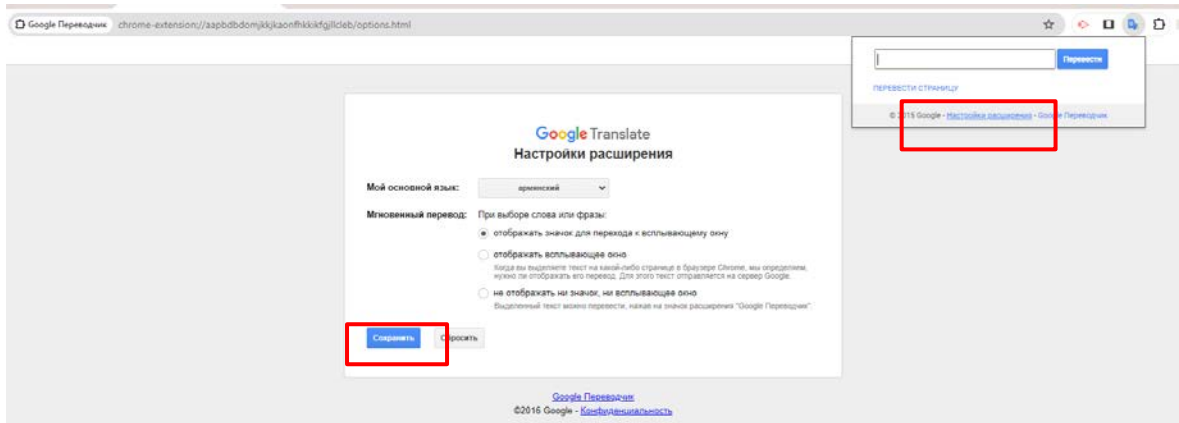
Google Переводчик chrome-extension://aapbdbdomjkkjkaonfhkkikfgjllcleb/options.html

Перевести

ПЕРЕВЕСТИ СТРАНИЦУ

© 2016 Google - Настройки расширения - Google Переводчик

Google Translate
Настройки расширения

Мой основной язык: армянский

Мгновенный перевод: При выборе слова или фразы:

отображать значок для перехода к всплывающему окну

отображать всплывающее окно
Когда вы выделяете текст на какой-либо странице в браузере Chrome, мы определяем, нужно ли отображать его перевод. Для этого текст отправляется на сервер Google.

не отображать ни значок, ни всплывающее окно
Выделенный текст можно перевести, нажав на значок расширения "Google Переводчик".

Сохранить Сбросить

Google Переводчик
©2016 Google - Конфиденциальность